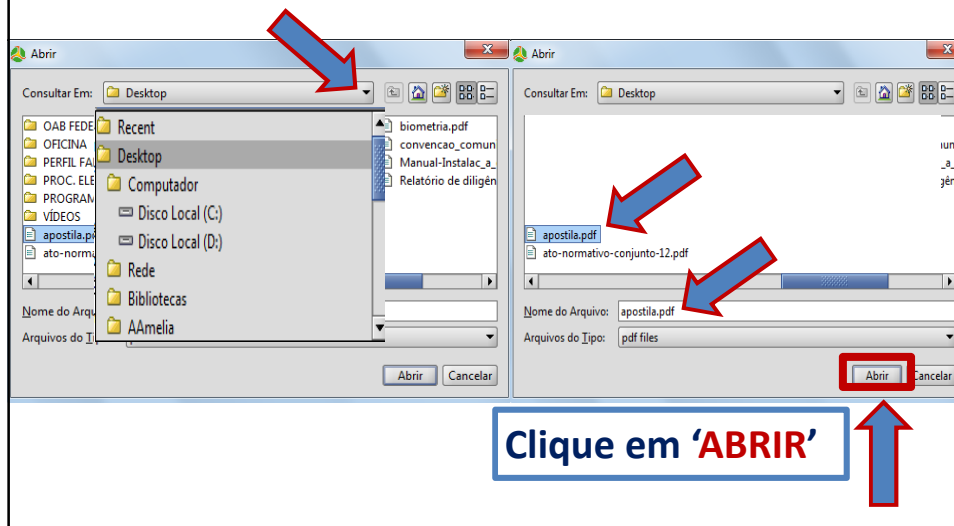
Abrir

Consultar Em: Desktop

OAB FEDE
OFICINA
PERFIL FA
PROC. ELE
PROGRAM
VÍDEOS
apostila.p
ato-norma

Recent
Desktop
Computador
Disco Local (C:)
Disco Local (D:)
Rede
Bibliotecas
AAmelia

biometria.pdf
convencao_comun
Manual-Instalac_a_
Relatório de diligên

Nome do Arqu
Arquivos do T

Abrir Cancelar

Abrir

Consultar Em: Desktop

apostila.pdf
ato-normativo-conjunto-12.pdf

Nome do Arquivo: apostila.pdf
Arquivos do Tipo: pdf files

Abrir Cancelar

Clique em 'ABRIR'